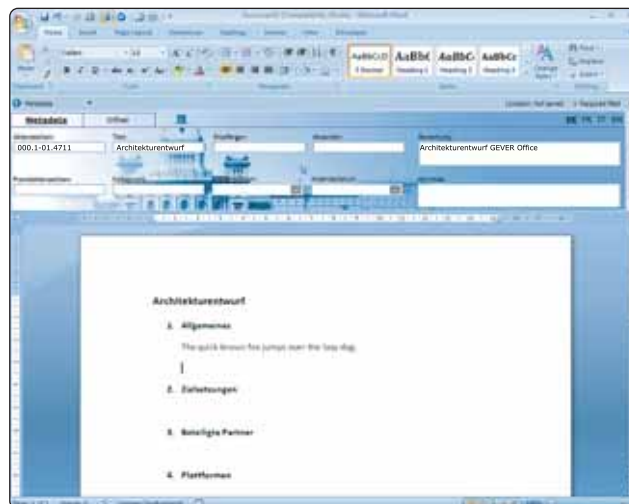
AaBbCcDd AaBbC AaBbC AaBbCc

Metadata

000.1-01.4711

Architekturentwurf

Architekturentwurf GEVER Office

Architekturentwurf

1. Allgemeines

The quick brown fox jumps over the lazy dog.

2. Zielsetzungen

3. Beteiligte Partner

4. Plattformen